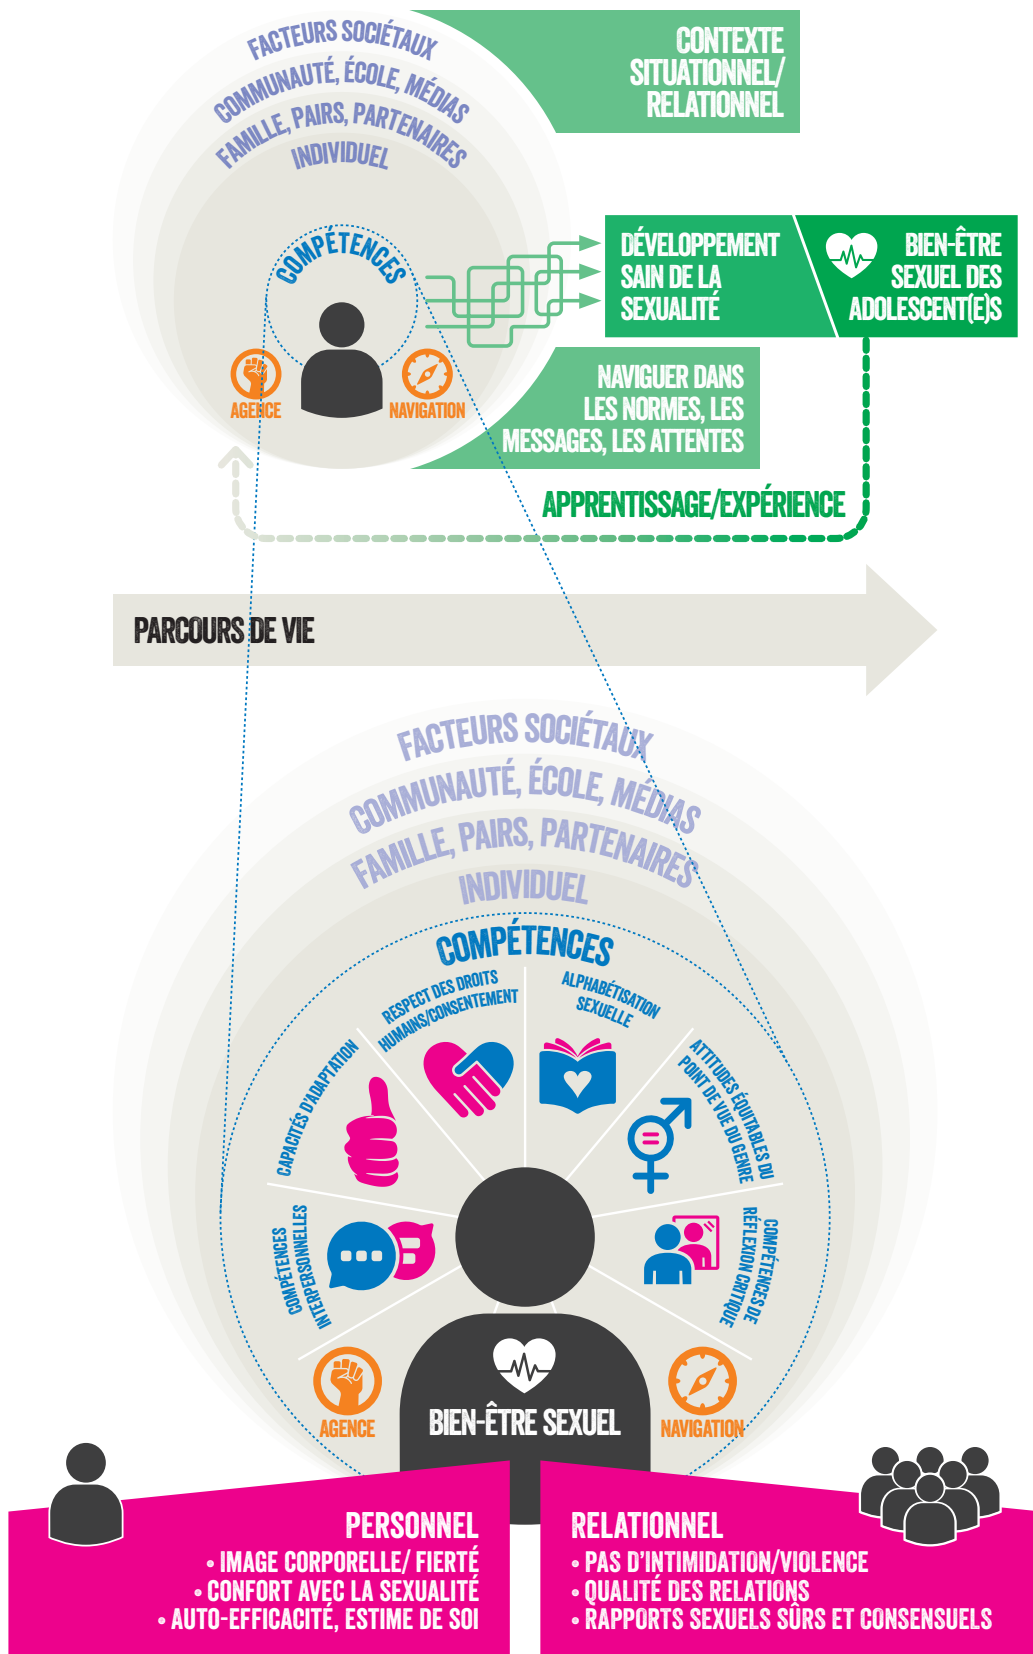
FACTEURS SOCIÉTAUX
COMMUNAUTÉ, ÉCOLE, MÉDIAS
FAMILLE, PAIRS, PARTENAIRES
INDIVIDUEL

CONTEXTE SITUATIONNEL/ RELATIONNEL

COMPÉTENCES

AGENCE
NAVIGATION

DÉVELOPPEMENT SAIN DE LA SEXUALITÉ

BIEN-ÊTRE SEXUEL DES ADOLESCENT(E)S

NAVIGUER DANS LES NORMES, LES MESSAGES, LES ATTENTES

APPRENTISSAGE/EXPÉRIENCE

PARCOURS DE VIE

FACTEURS SOCIÉTAUX
COMMUNAUTÉ, ÉCOLE, MÉDIAS
FAMILLE, PAIRS, PARTENAIRES
INDIVIDUEL

COMPÉTENCES

RESPECT DES DROITS HUMAINS/CONSENTEMENT
ALPHABÉTISATION SEXUELLE
CAPACITÉS D'ADAPTATION
ATTITUDES ÉQUITABLES DU POINT DE VUE DU GENRE
COMPÉTENCES INTERPERSONNELLES
COMPÉTENCES DE RÉFLEXION CRITIQUE

AGENCE
BIEN-ÊTRE SEXUEL
NAVIGATION

PERSONNEL
• IMAGE CORPORELLE/ FIERTÉ
• CONFORT AVEC LA SEXUALITÉ
• AUTO-EFFICACITÉ, ESTIME DE SOI

RELATIONNEL
• PAS D'INTIMIDATION/VIOLENCE
• QUALITÉ DES RELATIONS
• RAPPORTS SEXUELS SÛRS ET CONSENSUELS